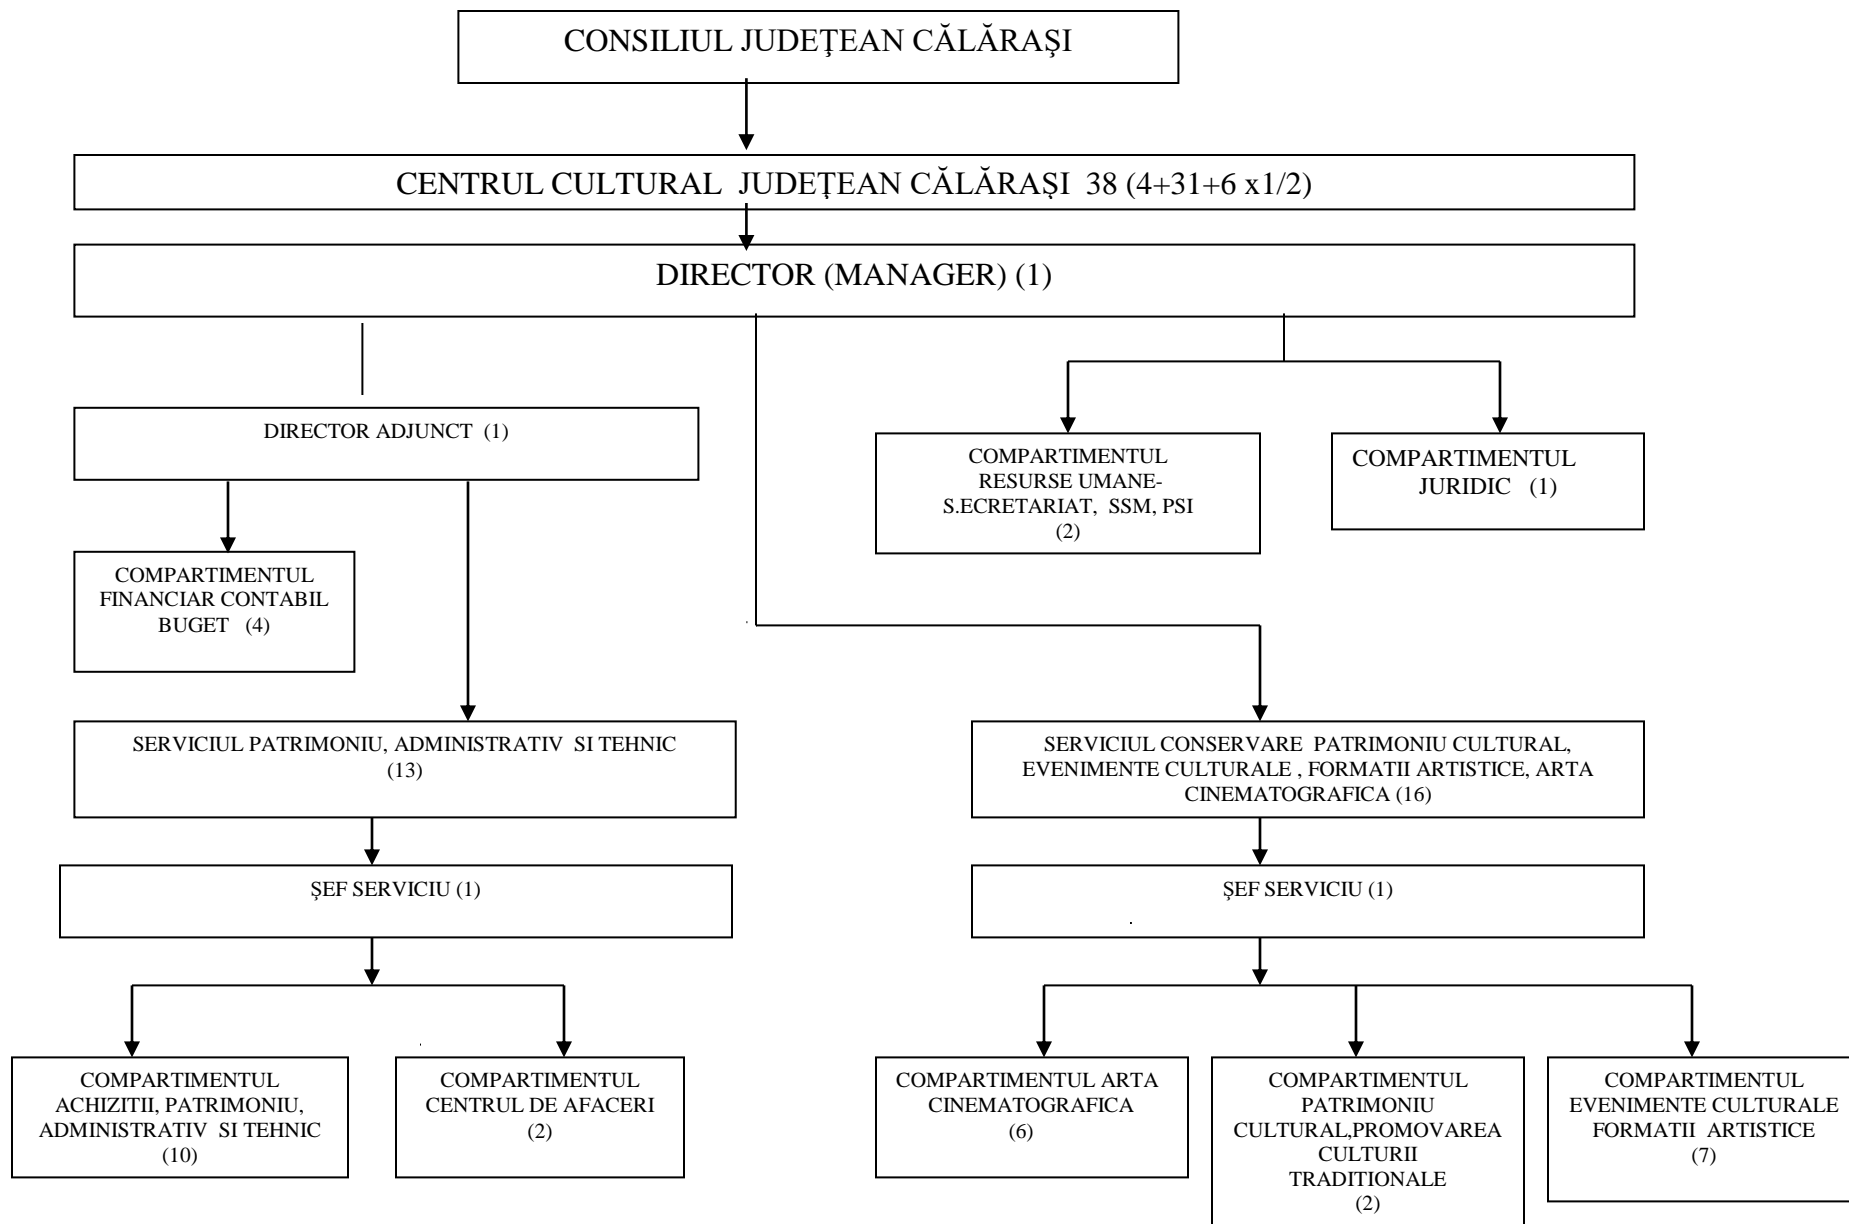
CONSILIUL JUDEȚEAN CĂLĂRAȘI

CENTRUL CULTURAL JUDEȚEAN CĂLĂRAȘI 38 (4+31+6 x1/2)

DIRECTOR (MANAGER) (1)

DIRECTOR ADJUNCT (1)

COMPARTIMENTUL RESURSE UMANE-S.ECRETARIAT, SSM, PSI (2)

COMPARTIMENTUL JURIDIC (1)

COMPARTIMENTUL FINANCIAR CONTABIL BUGET (4)

SERVICIUL PATRIMONIU, ADMINISTRATIV SI TEHNIC (13)

SERVICIUL CONSERVARE PATRIMONIU CULTURAL, EVENIMENTE CULTURALE , FORMATII ARTISTICE, ARTA CINEMATOGRAFICA (16)

ŞEF SERVICIU (1)

ŞEF SERVICIU (1)

COMPARTIMENTUL ACHIZITII, PATRIMONIU, ADMINISTRATIV SI TEHNIC (10)

COMPARTIMENTUL CENTRUL DE AFACERI (2)

COMPARTIMENTUL ARTA CINEMATOGRAFICA (6)

COMPARTIMENTUL PATRIMONIU CULTURAL,PROMOVAREA CULTURII TRADITIONALE (2)

COMPARTIMENTUL EVENIMENTE CULTURALE FORMATII ARTISTICE (7)